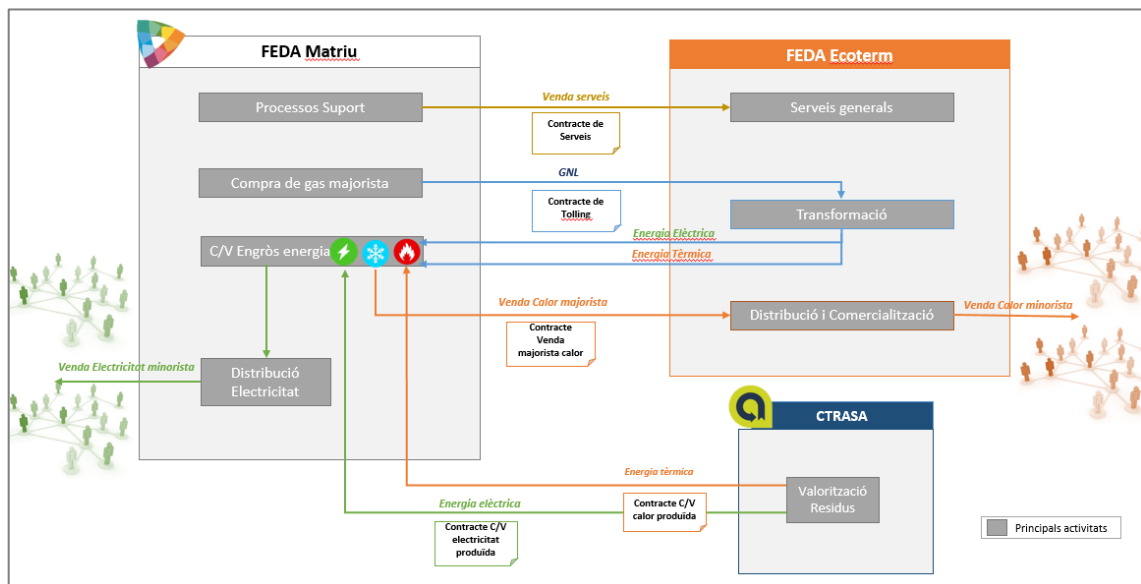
FEDA Matriu

FEDA Ecoterm

Processos Suport

Venda serveis

Serveis generals

Contracte de Serveis

Compra de gas majorista

GNL

Contracte de Tolling

Transformació

Energia Elèctrica

Energia Tèrmica

C/V Engròs energia

Venda Calor majorista

Distribució i Comercialització

Venda Calor minorista

Contracte Venda majorista calor

Venda Electricitat minorista

Distribució Electricitat

CTRASA

Energia tèrmica

Energia elèctrica

Contracte C/V calor produïda

Valorització Residus

Contracte C/V electricitat produïda

Principals activitats